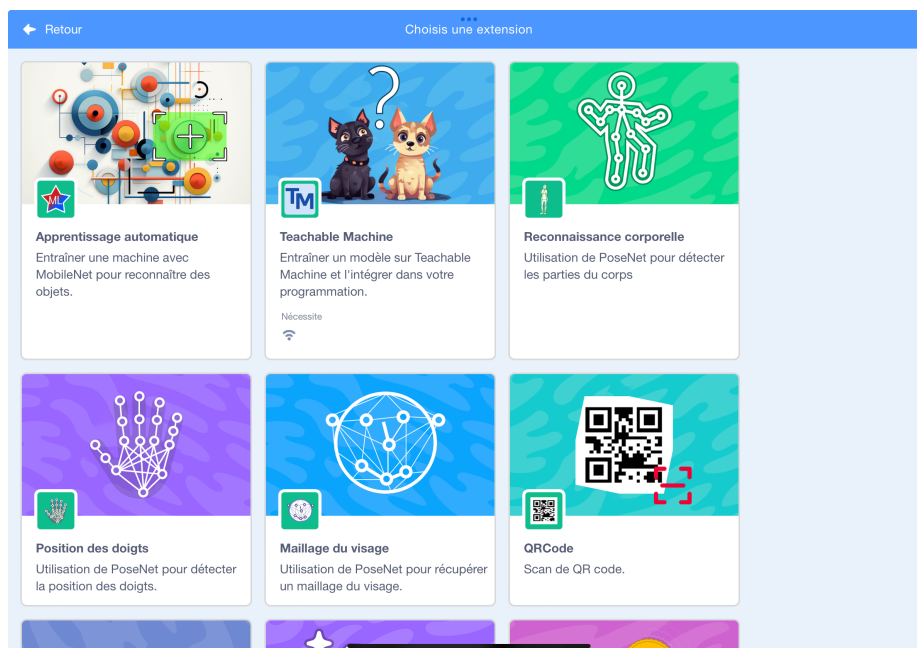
Retour

Choisis une extension

ML

Apprentissage automatique
Entraîner une machine avec MobileNet pour reconnaître des objets.

TM

Teachable Machine
Entraîner un modèle sur Teachable Machine et l'intégrer dans votre programmation.

Nécessite

Reconnaissance corporelle
Utilisation de PoseNet pour détecter les parties du corps

Position des doigts
Utilisation de PoseNet pour détecter la position des doigts.

Maillage du visage
Utilisation de PoseNet pour récupérer un maillage du visage.

QRCode
Scan de QR code.